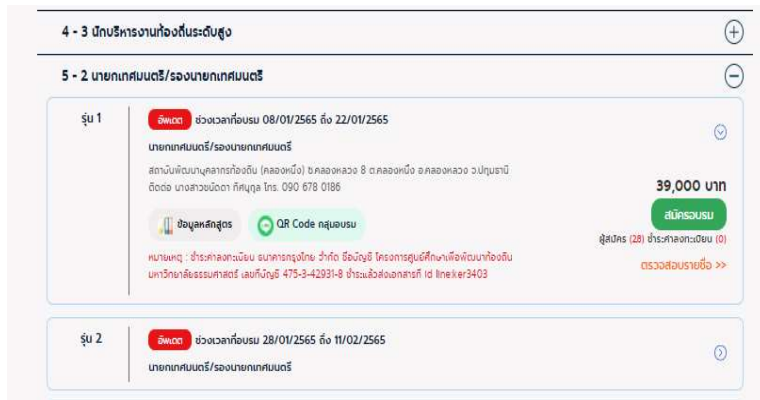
4 - 3 นักบริหารงานท้องถิ่นระดับสูง

5 - 2 นายกเทศมนตรี/รองนายกเทศมนตรี

รุ่น 1

อัพเดต ช่วงเวลาที่อบรม 08/01/2565 ถึง 22/01/2565

นายกเทศมนตรี/รองนายกเทศมนตรี

สถาบันพัฒนาบุคลากรท้องถิ่น (คลองหนึ่ง) ซ.คลองหลวง 8 ต.คลองหนึ่ง อ.คลองหลวง จ.ปทุมธานี ติดต่อ นางสาวขนิดา ทีฆบุตร โทร. 090 678 0186

39,000 บาท

ข้อมูลหลักสูตร

QR Code กลุ่มอบรม

สมัครอบรม

ผู้สมัคร (28) ชำระค่าลงทะเบียน (0)

หมายเหตุ : ชำระค่าลงทะเบียน ธนาคารกรุงไทย จำกัด ชื่อบัญชี โครงการศูนย์ศึกษาเพื่อพัฒนาท้องถิ่น มหาวิทยาลัยธรรมศาสตร์ เลขที่บัญชี 475-3-42931-8 ชำระแล้วส่งเอกสารที่ Id line:ker3403

ตรวจสอบรายชื่อ >>

รุ่น 2

อัพเดต ช่วงเวลาที่อบรม 28/01/2565 ถึง 11/02/2565

นายกเทศมนตรี/รองนายกเทศมนตรี